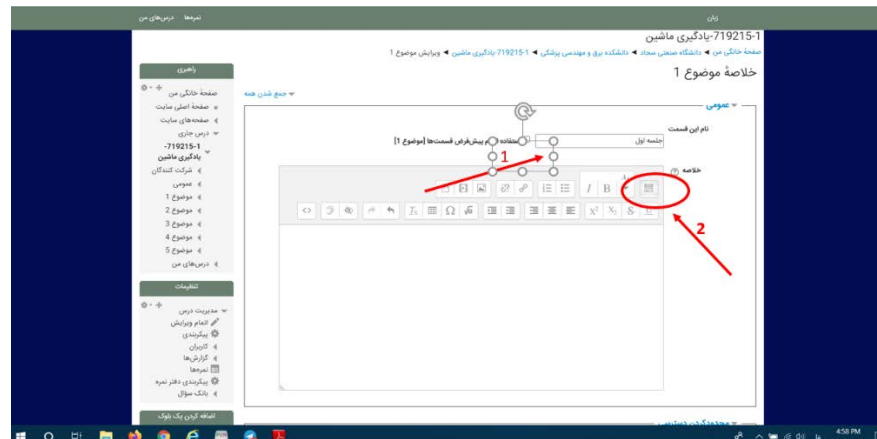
زبان

نمره‌ها   درس‌های من

719215-1-یادگیری ماشین

صفحهٔ خانگی من ◄ دانشگاه صنعتی سجاد ◄ دانشکده برق و مهندسی پزشکی ◄ 719215-1-یادگیری ماشین ◄ ویرایش موضوع 1

خلاصهٔ موضوع 1

▼ جمع شدن همه

▼ عمومی

نام این قسمت

جلسه اول

استفاده از پیش‌فرض قسمت‌ها [موضوع 1]

خلاصه

1

2

راهبری

صفحهٔ خانگی من
صفحهٔ اصلی سایت
صفحه‌های سایت
درس جاری
719215-1-یادگیری ماشین
شرکت کنندگان
عمومی
موضوع 1
موضوع 2
موضوع 3
موضوع 4
موضوع 5
درس‌های من

تنظیمات

مدیریت درس
اتمام ویرایش
پیکربندی
کاربران
گزارش‌ها
نمره‌ها
پیکربندی دفتر نمره
بانک سؤال

اضافه کردن یک بلوک

4:58 PM